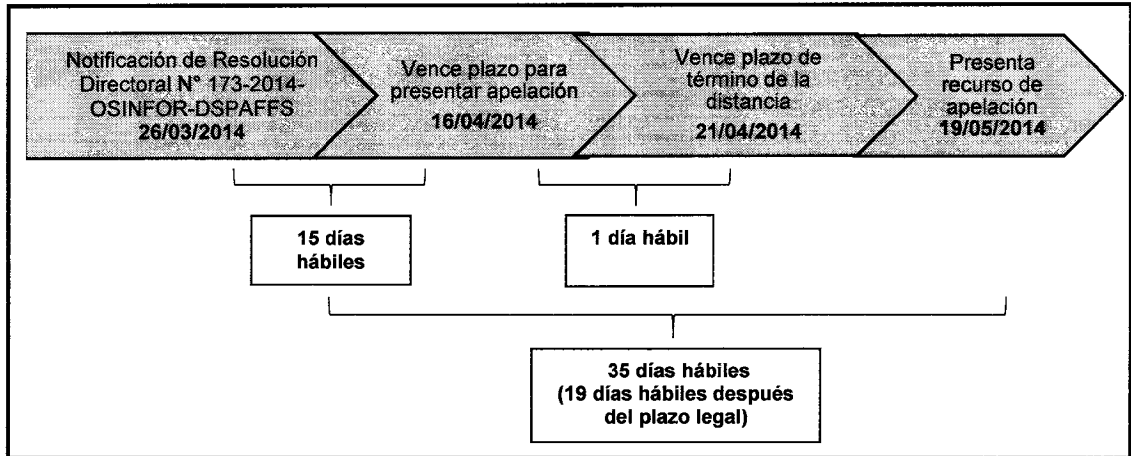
Notificación de Resolución Directoral N° 173-2014-OSINFOR-DSPAFFS
26/03/2014

Vence plazo para presentar apelación
16/04/2014

Vence plazo de término de la distancia
21/04/2014

Presenta recurso de apelación
19/05/2014

15 días hábiles

1 día hábil

35 días hábiles
(19 días hábiles después del plazo legal)